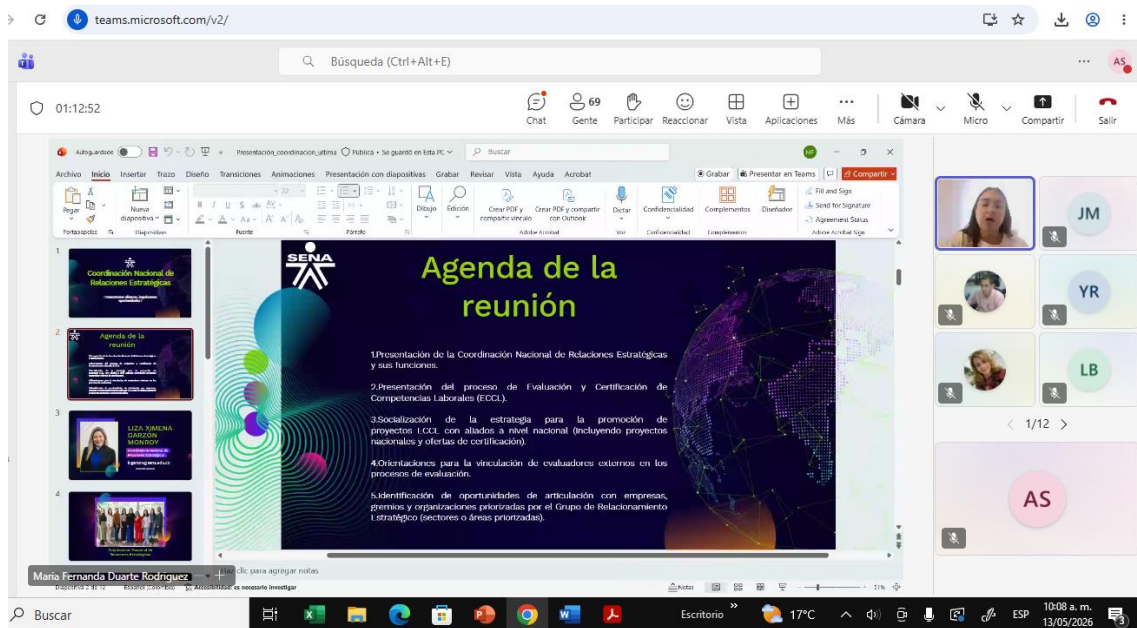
teams.microsoft.com/v2/

Búsqueda (Ctrl+Alt+E)

AS

01:12:52

Chat Gente 69 Participar Reaccionar Vista Aplicaciones Más Cámara Micro Compartir Salir

Autoguardado Presentación_coordinacion_ultima Pública • Se guardó en Este PC Buscar

Archivo Inicio Insertar Trazo Diseño Transiciones Animaciones Presentación con diapositivas Grabar Revisar Vista Ayuda Acrobat Grabar Presentar en Teams Compartir

Pegar Nueva diapositiva Dibujo Edición Crear PDF y compartir vínculo Crear PDF y compartir con Outlook Dictar Confidencialidad Complementos Diseñador Fill and Sign Send for Signature Agreement Status

Portapapeles Diapositivas Fuente Párrafo Adobe Acrobat Voz Confidencialidad Complementos Adobe Acrobat Sign

1 Coordinación Nacional de Relaciones Estratégicas
2 Agenda de la reunión
3 LIZA XIMENA GARZÓN MONROY
4

SENA

Agenda de la reunión

1.Presentación de la Coordinación Nacional de Relaciones Estratégicas y sus funciones.

2.Presentación del proceso de Evaluación y Certificación de Competencias Laborales (ECCL).

3.Socialización de la estrategia para la promoción de proyectos ECCL con aliados a nivel nacional (Incluyendo proyectos nacionales y ofertas de certificación).

4.Orientaciones para la vinculación de evaluadores externos en los procesos de evaluación.

5.Identificación de oportunidades de articulación con empresas, gremios y organizaciones priorizadas por el Grupo de Relacionamiento Estratégico (sectores o áreas priorizadas).

Haz clic para agregar notas

Maria Fernanda Duarte Rodriguez

Diapositiva 2 de 12 Español (Colombia) Accesibilidad: es necesario investigar Notas 31%

JM YR LB AS

1/12

Buscar Escritorio 17°C ESP 10:08 a. m. 13/05/2026